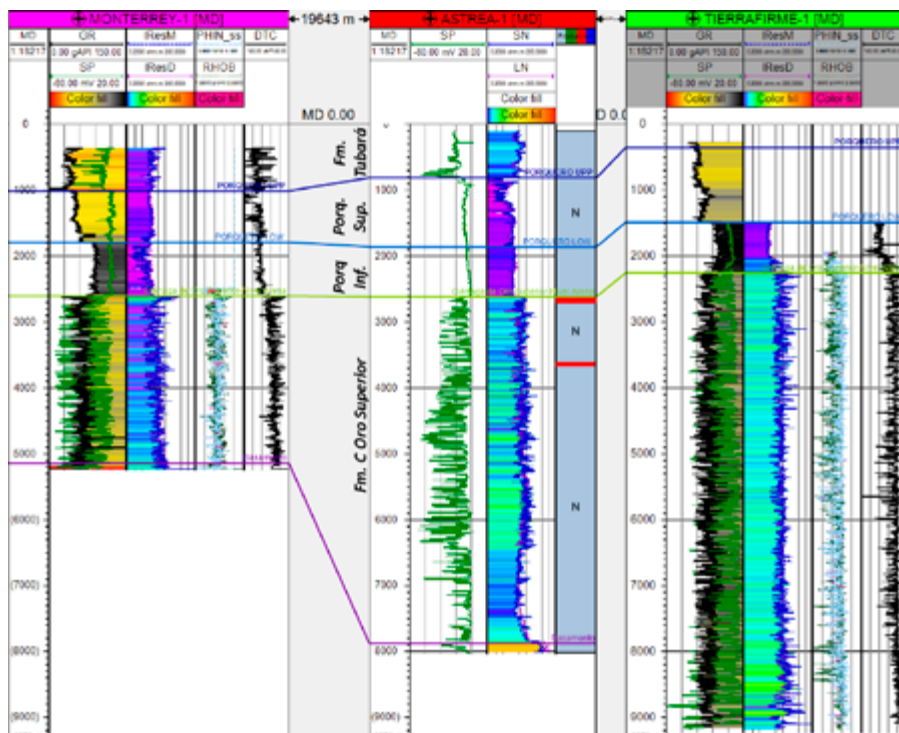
MONTERREY-1 [MD]
19643 m
ASTREA-1 [MD]
TIERRAFIRME-1 [MD]

MD
1:15217
GR
0.00 gAPI 150.00
SP
-80.00 mV 20.00
Color fill
IResM
IResD
Color fill
PHIN_ss
RHOB
Color fill
DTC

MD 0.00

0
1000
2000
3000
4000
5000
(6000)
(7000)
(8000)
(9000)

PORQUERO SUPP
PORQUERO INF

MD
1:15217
SP
-80.00 mV 20.00
SN
LN
Color fill
Color fill

Fm. Tabará
Porq. Sup.
Porq Inf.
Fm. C Oro Superior

PORQUERO SUPP
PORQUERO INF

N
N
N

MD
1:15217
GR
0.00 gAPI 150.00
SP
-80.00 mV 20.00
Color fill
IResM
IResD
Color fill
PHIN_ss
RHOB
Color fill
DTC

0
1000
2000
3000
4000
5000
6000
7000
8000
9000

PORQUERO SUPP
PORQUERO INF